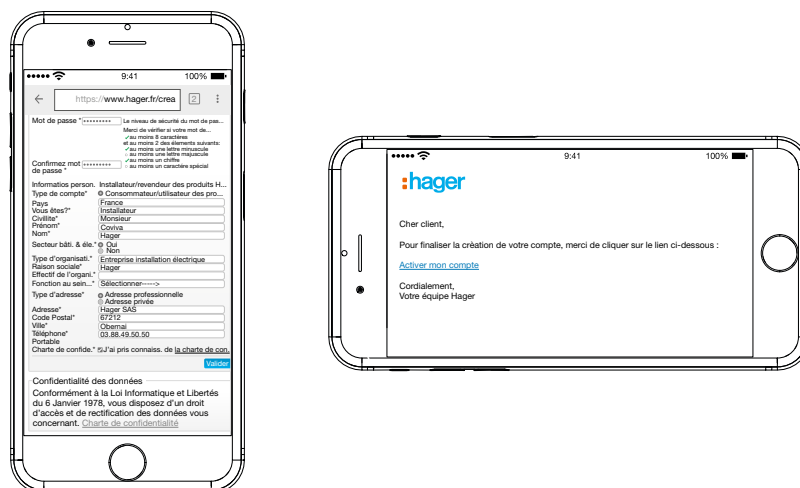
9:41 100%

https://www.hager.fr/crea 2

Mot de passe * •••••••••• Le niveau de sécurité du mot de pas...
Merci de vérifier si votre mot de...
✓au moins 8 caractères
et au moins 2 des éléments suivants:
✓au moins une lettre minuscule
✓au moins une lettre majuscule
✓au moins un chiffre
✓au moins un caractère spécial
Confirmez mot de passe * ••••••••••

Informations person. Installateur/revendeur des produits H...
Type de compte* Consommateur/utilisateur des pro...
Pays France
Vous êtes?* Installateur
Civilité* Monsieur
Prénom* Coviva
Nom* Hager
Secteur bâti. & éle.* Oui
Non
Type d'organisati.* Entreprise installation électrique
Raison sociale* Hager
Effectif de l'organi.*
Fonction au sein...* Sélectionner------>
Type d'adresse* Adresse professionnelle
Adresse privée
Adresse* Hager SAS
Code Postal* 67212
Ville* Obernai
Téléphone* 03.88.49.50.50
Portable
Charte de confide.* J'ai pris connaiss. de la charte de con.
Valider

Confidentialité des données
Conformément à la Loi Informatique et Libertés du 6 Janvier 1978, vous disposez d'un droit d'accès et de rectification des données vous concernant. Charte de confidentialité

9:41 100%

:hager

Cher client,

Pour finaliser la création de votre compte, merci de cliquer sur le lien ci-dessous :

Activer mon compte

Cordialement,
Votre équipe Hager